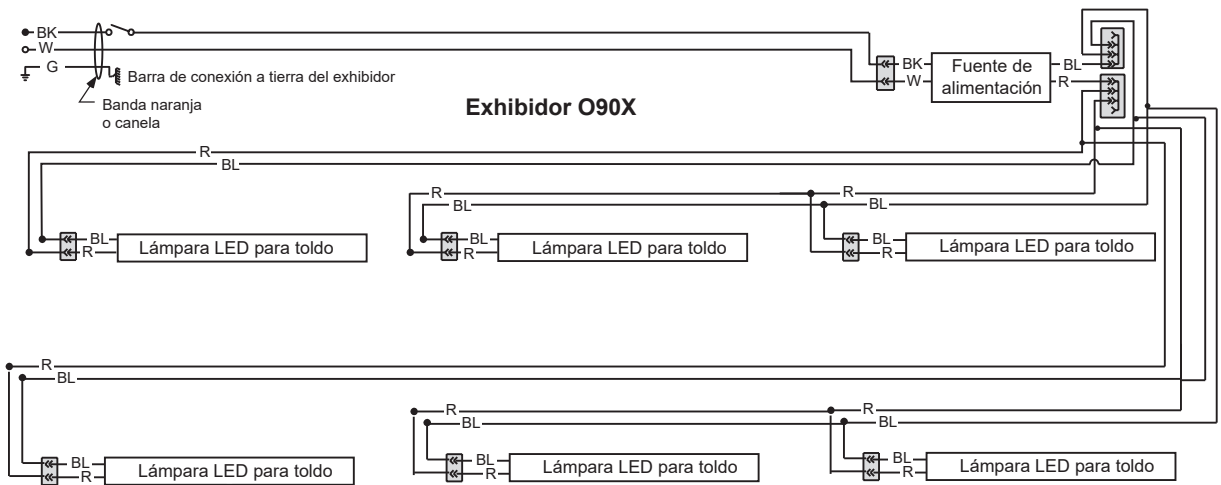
BK
W
G
Barra de conexión a tierra del exhibidor
Banda naranja o canela
BK
W
Fuente de alimentación
BL
R
Exhibidor O90X
R
BL
BL
R
Lámpara LED para toldo
R
BL
BL
R
Lámpara LED para toldo
R
BL
BL
R
Lámpara LED para toldo
R
BL
BL
R
Lámpara LED para toldo
R
BL
BL
R
Lámpara LED para toldo
R
BL
BL
R
Lámpara LED para toldo